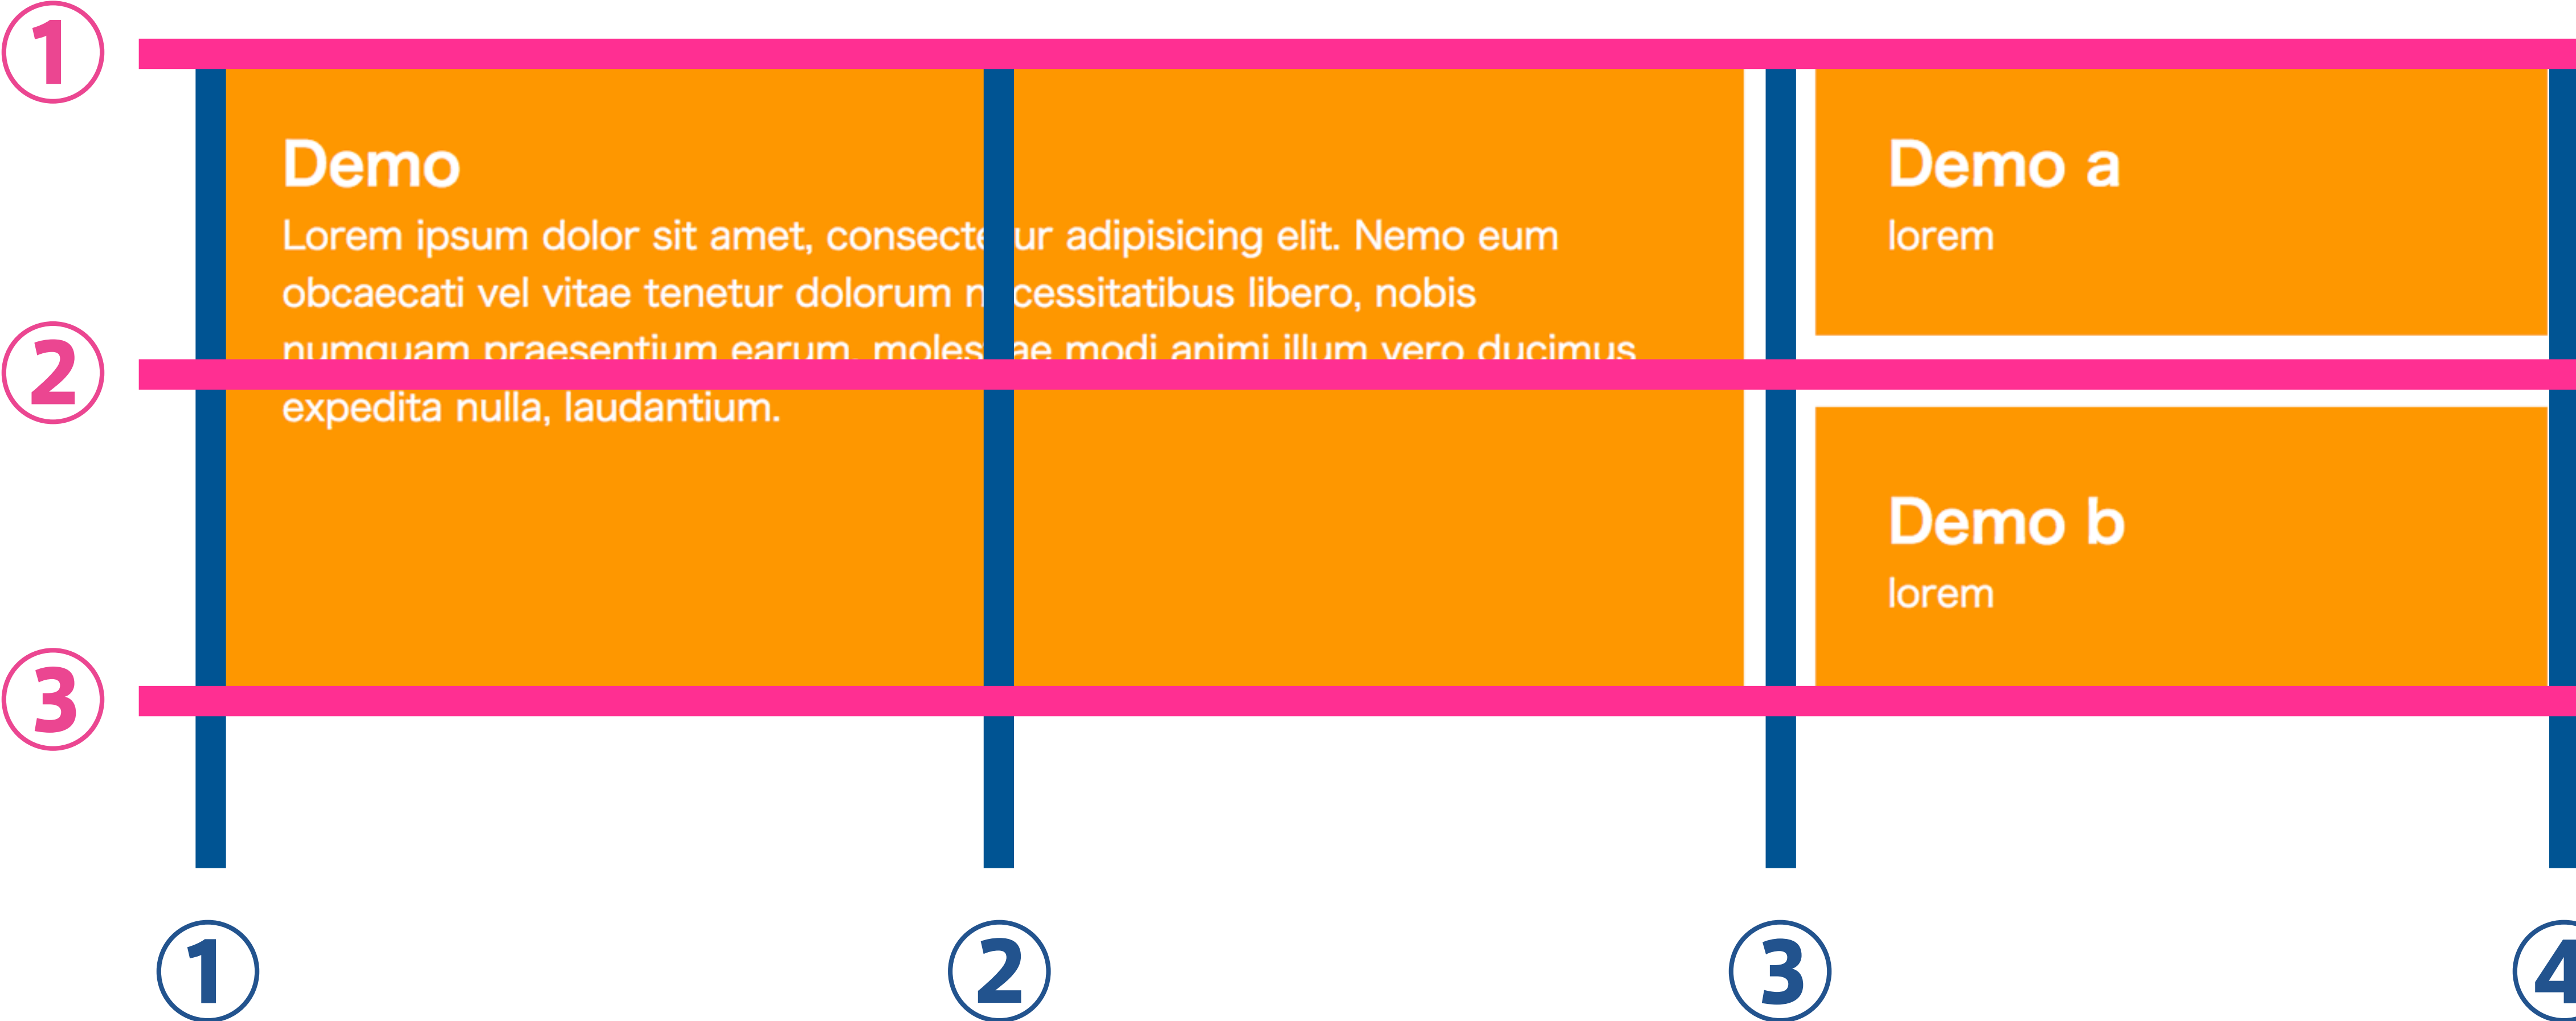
①

Demo

Lorem ipsum dolor sit amet, consecte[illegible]ur adipisicing elit. Nemo eum obcaecati vel vitae tenetur dolorum n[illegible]cessitatibus libero, nobis numquam praesentium earum, moles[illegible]ae modi animi illum vero ducimus expedita nulla, laudantium.

Demo a

lorem

②

Demo b

lorem

③

① ② ③ ④